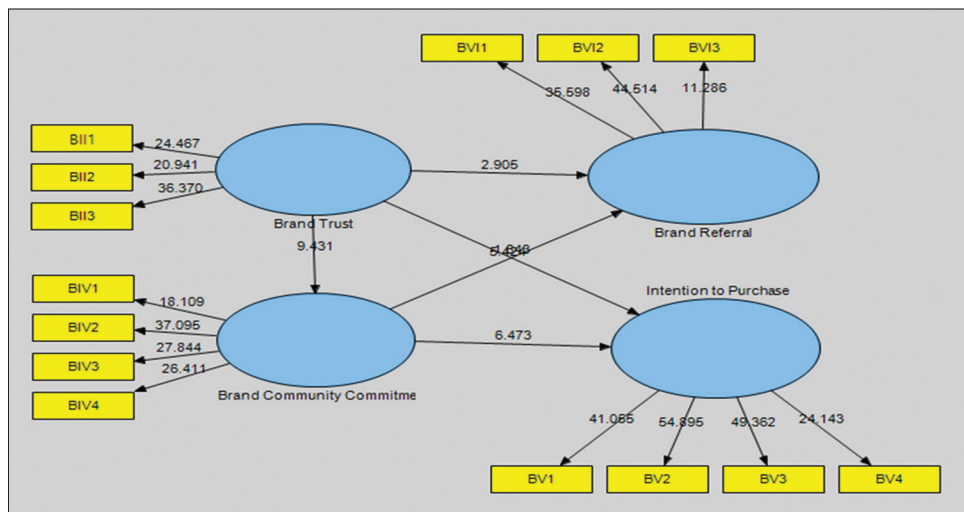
BVI1
BVI2
BVI3
35.598
44.514
11.286
BII1
BII2
BII3
24.467
20.941
36.370
2.905
Brand Trust
Brand Referral
9.431
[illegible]
Intention to Purchase
BIV1
BIV2
BIV3
BIV4
18.109
37.095
27.844
26.411
6.473
Brand Community Commitme
41.055
54.895
49.362
24.143
BV1
BV2
BV3
BV4